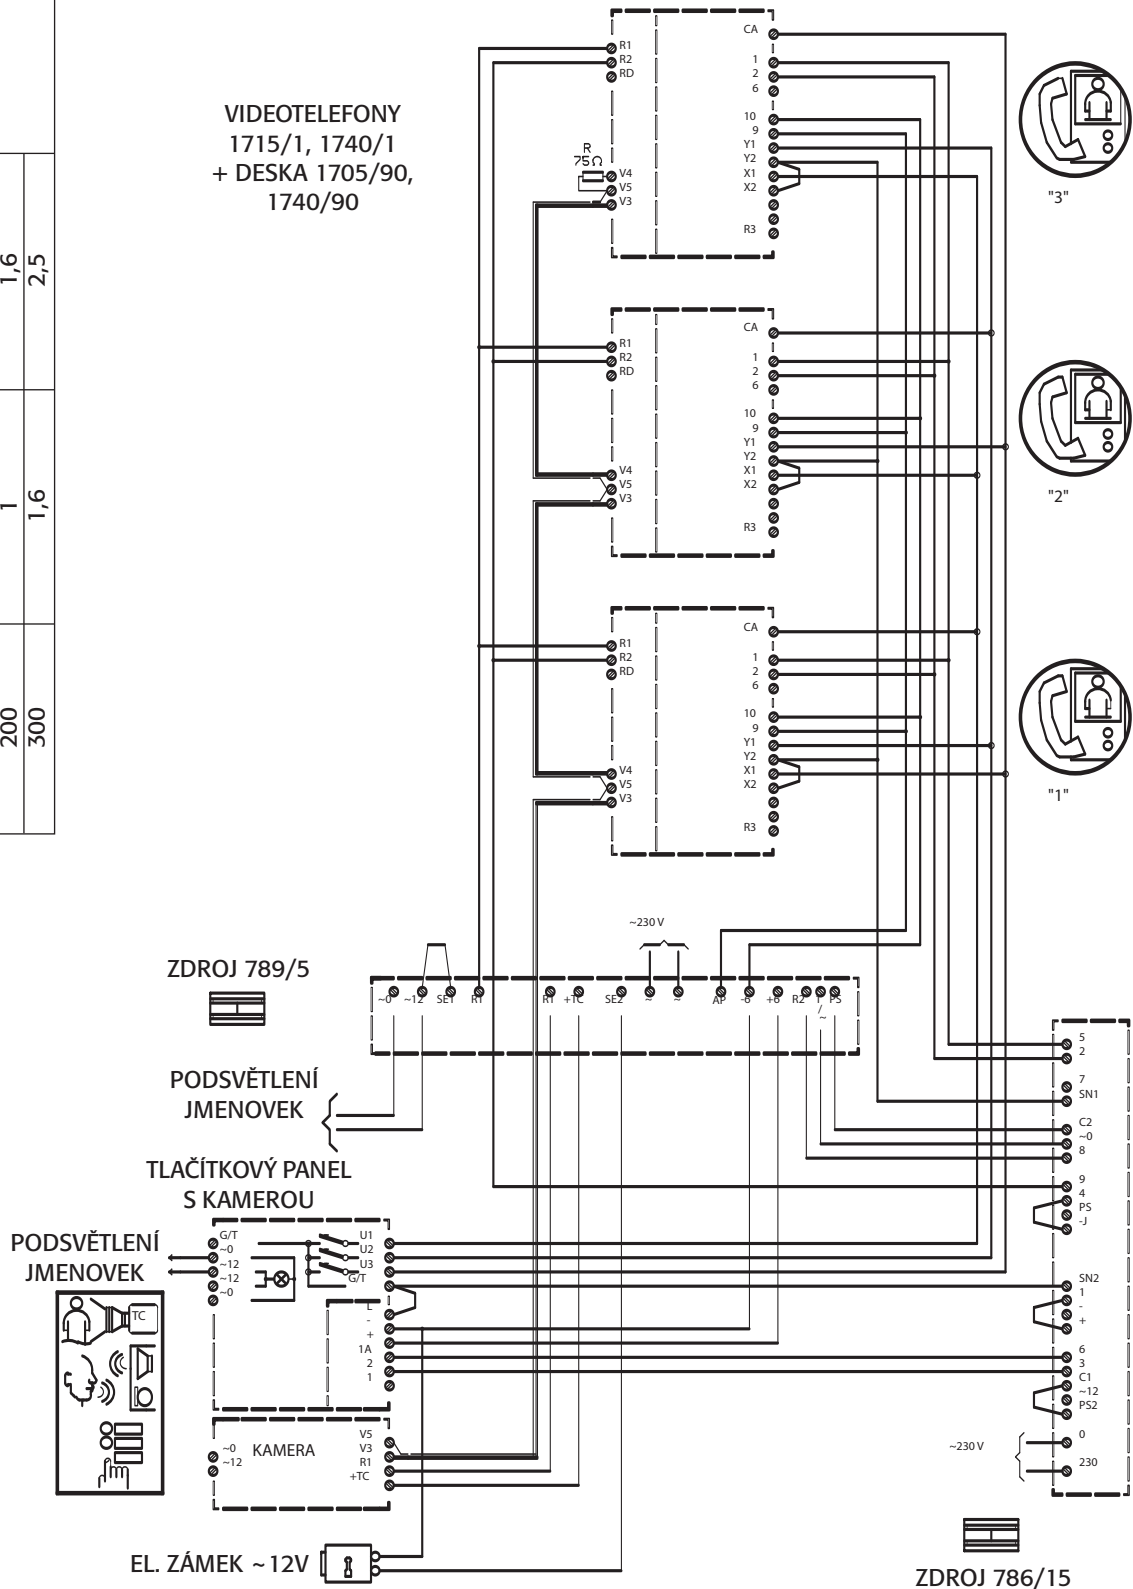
1,6
2,5

1
1,6

200
300

VIDEOTELEFONY
1715/1, 1740/1
+ DESKA 1705/90,
1740/90

R1
R2
RD
R
75Ω
V4
V5
V3

CA
1
2
6
10
9
Y1
Y2
X1
X2
R3

"3"

R1
R2
RD
V4
V5
V3

CA
1
2
6
10
9
Y1
Y2
X1
X2
R3

"2"

R1
R2
RD
V4
V5
V3

CA
1
2
6
10
9
Y1
Y2
X1
X2
R3

"1"

~230 V

ZDROJ 789/5

~0 ~12 SE1 R1 R1 +TC SE2 ~ ~ AP -6 +6 R2 T/~ PS

PODSVĚTLENÍ
JMENOVEK

TLAČÍTKOVÝ PANEL
S KAMEROU

PODSVĚTLENÍ
JMENOVEK

G/T
~0
~12
~12
~0

U1
U2
U3
G/T

L
-
+
1A
2
1

TC

~0
~12
KAMERA

V5
V3
R1
+TC

EL. ZÁMEK ~12V

5
2
7
SN1
C2
~0
8
9
4
PS
-J
SN2
1
-
+
6
3
C1
~12
PS2
0
230

~230 V

ZDROJ 786/15